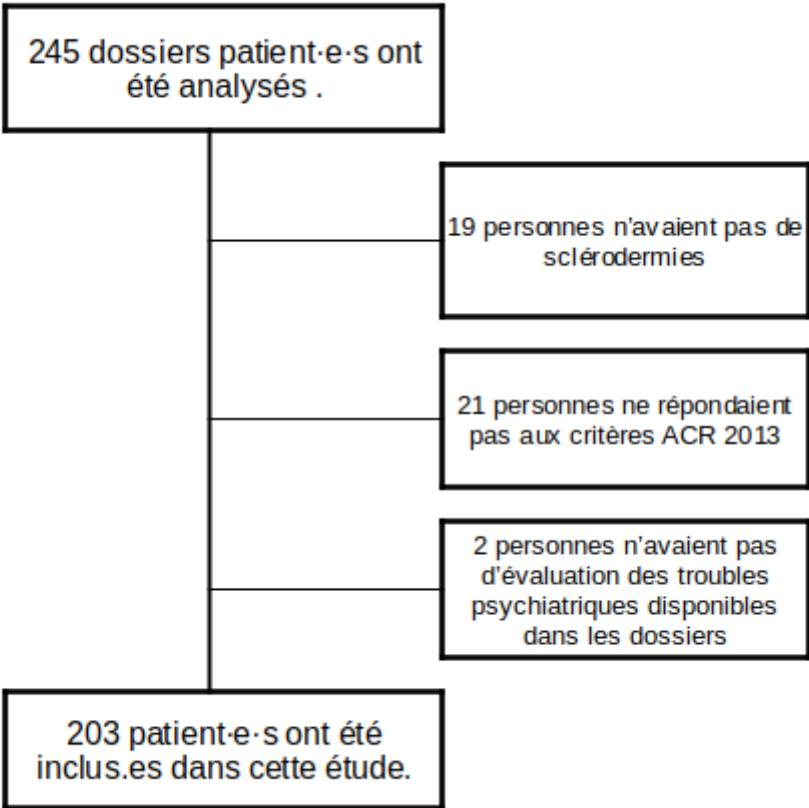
245 dossiers patient·e·s ont été analysés .

19 personnes n'avaient pas de sclérodermies

21 personnes ne répondaient pas aux critères ACR 2013

2 personnes n'avaient pas d'évaluation des troubles psychiatriques disponibles dans les dossiers

203 patient·e·s ont été inclus.es dans cette étude.